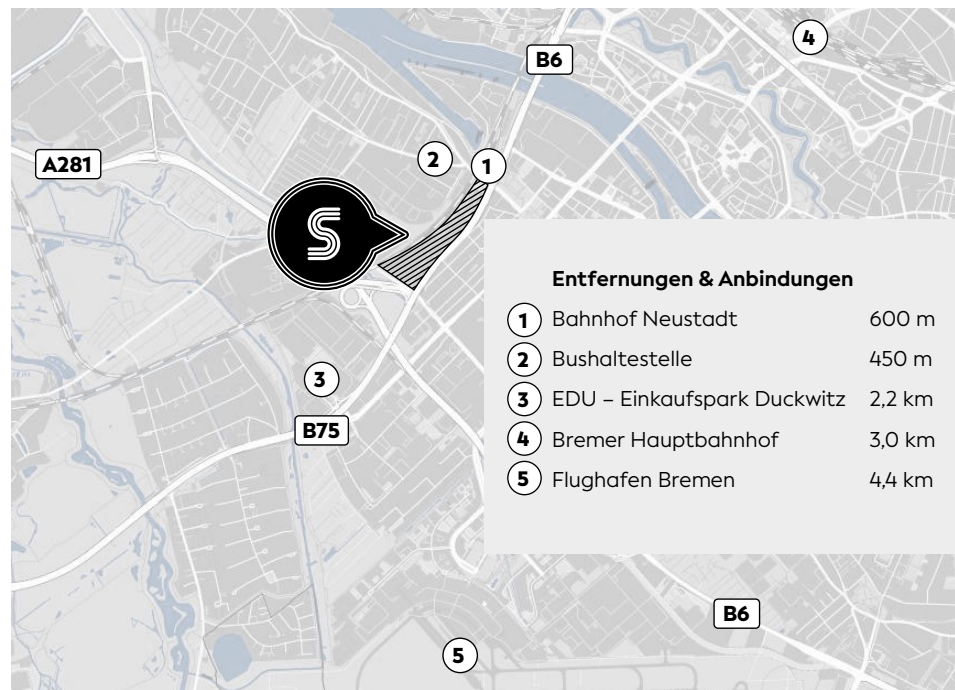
4

B6

A281

2

1

S

3

B75

Entfernungen & Anbindungen

| | | |
|---|---|---|
| 1 | Bahnhof Neustadt | 600 m |
| 2 | Bushaltestelle | 450 m |
| 3 | EDU – Einkaufspark Duckwitz | 2,2 km |
| 4 | Bremer Hauptbahnhof | 3,0 km |
| 5 | Flughafen Bremen | 4,4 km |

B6

5